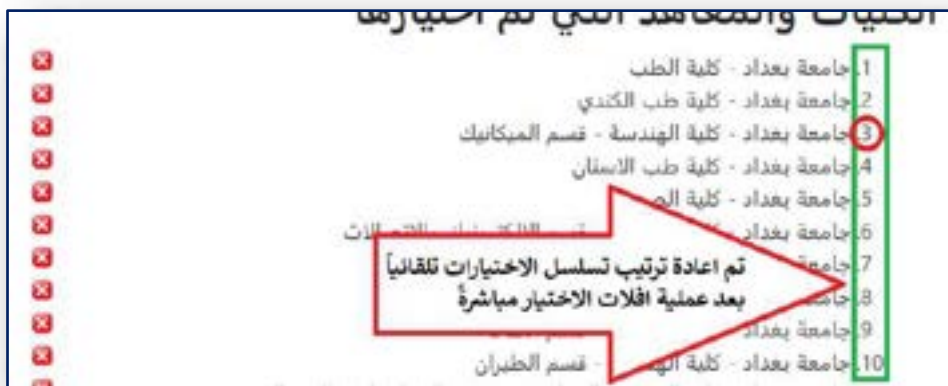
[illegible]

1. جامعة بغداد - كلية الطب
2. جامعة بغداد - كلية طب الكندي
3. جامعة بغداد - كلية الهندسة - قسم الميكانيك
4. جامعة بغداد - كلية طب الاسنان
5. جامعة بغداد - كلية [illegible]
6. جامعة بغداد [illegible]
7. جامعة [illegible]
8. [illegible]
9. جامعة بغداد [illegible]
10. جامعة بغداد - كلية الهندسة - قسم الطيران

تم اعادة ترتيب تسلسل الاختيارات تلقائياً بعد عملية افلات الاختيار مباشرةً